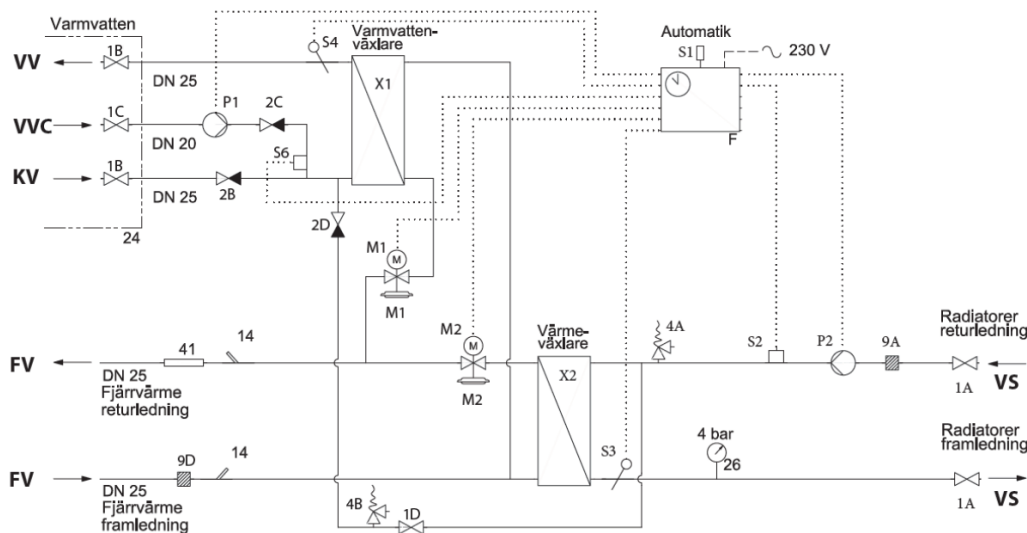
Varmvatten

VV

1B

DN 25

S4

Varmvattenväxlare

X1

Automatik

S1

230 V

VVC

1C

DN 20

P1

2C

S6

F

KV

1B

DN 25

2B

24

2D

M1

M1

M2

M2

Värmeväxlare

X2

4A

S2

P2

9A

Radiatorer returledning

FV

DN 25 Fjärrvärme returledning

41

14

1A

VS

Radiatorer framledning

4 bar

26

S3

FV

9D

14

DN 25 Fjärrvärme framledning

4B

1D

1A

VS